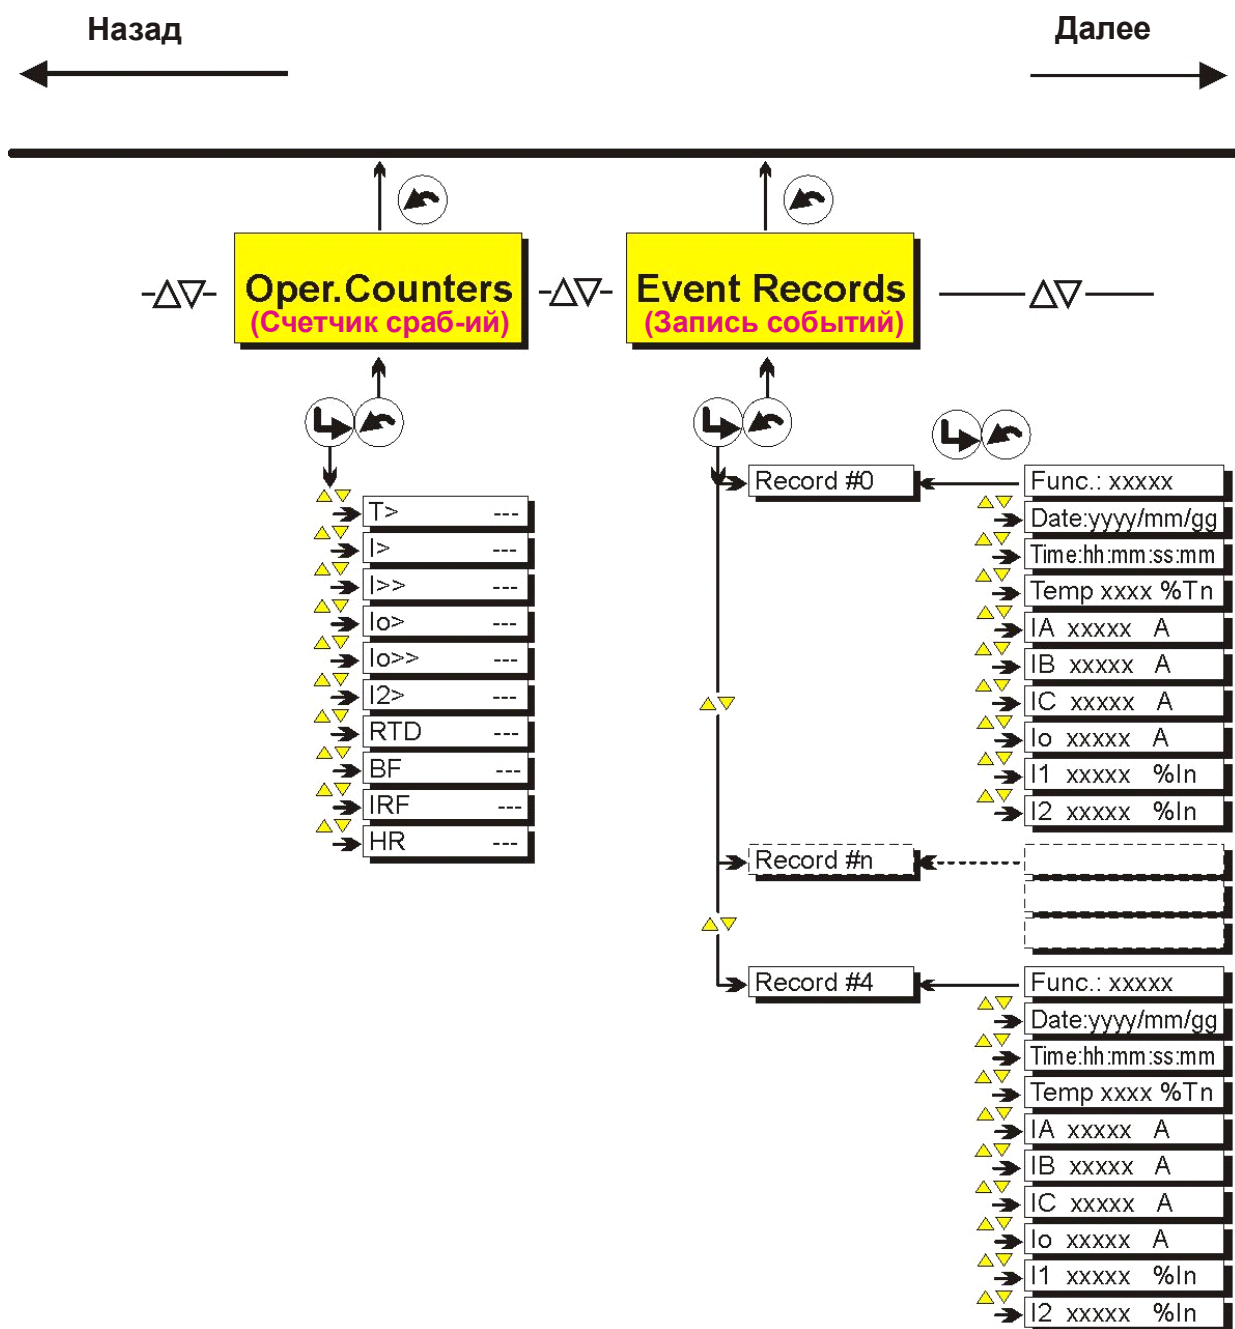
Назад

Далее

Oper.Counters
(Счетчик сраб-ий)

Event Records
(Запись событий)

| T> | --- |
|---|---|
| I> | --- |
| I>> | --- |
| Io> | --- |
| Io>> | --- |
| I2> | --- |
| RTD | --- |
| BF | --- |
| IRF | --- |
| HR | --- |

Record #0

Func.: xxxxx
Date:yyyy/mm/gg
Time:hh:mm:ss:mm
Temp xxxx %Tn
IA xxxxx A
IB xxxxx A
IC xxxxx A
Io xxxxx A
I1 xxxxx %In
I2 xxxxx %In

Record #n

Record #4

Func.: xxxxx
Date:yyyy/mm/gg
Time:hh:mm:ss:mm
Temp xxxx %Tn
IA xxxxx A
IB xxxxx A
IC xxxxx A
Io xxxxx A
I1 xxxxx %In
I2 xxxxx %In